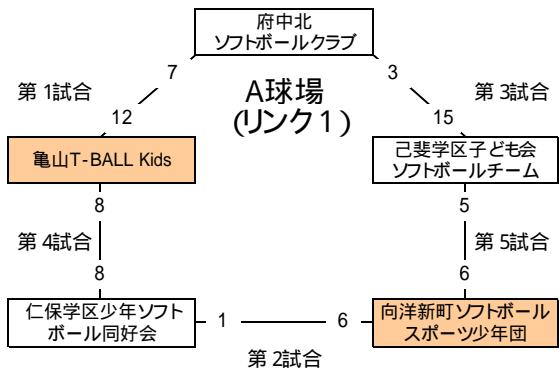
府中北
ソフトボールクラブ

第 1試合

7

12

A球場
(リンク1)

3

15

第 3試合

亀山T-BALL Kids

己斐学区子ども会
ソフトボールチーム

8

第 4試合

8

5

第 5試合

6

仁保学区少年ソフト
ボール同好会

1

6

向洋新町ソフトボール
スポーツ少年団

第 2試合